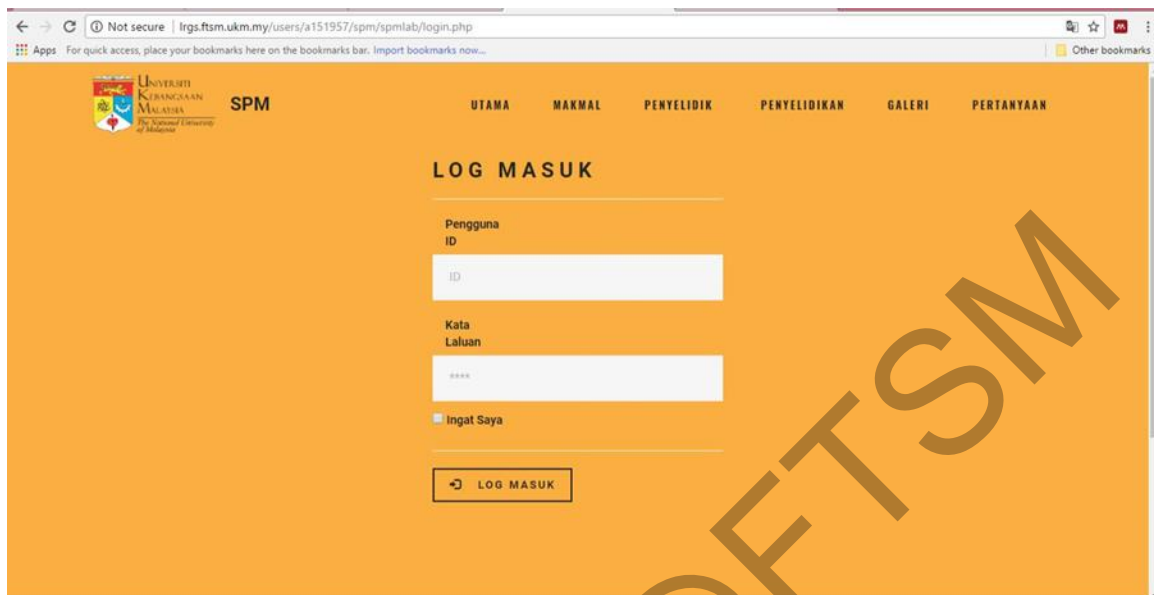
Not secure | lrgs.ftsm.ukm.my/users/a151957/spm/spmlab/login.php

Apps For quick access, place your bookmarks here on the bookmarks bar. Import bookmarks now...

Other bookmarks

UNIVERSITI KEBANGSAAN MALAYSIA The National University of Malaysia

SPM

UTAMA MAKMAL PENYELIDIK PENYELIDIKAN GALERI PERTANYAAN

LOG MASUK

Pengguna ID

ID

Kata Laluan

****

Ingat Saya

LOG MASUK

FTSM